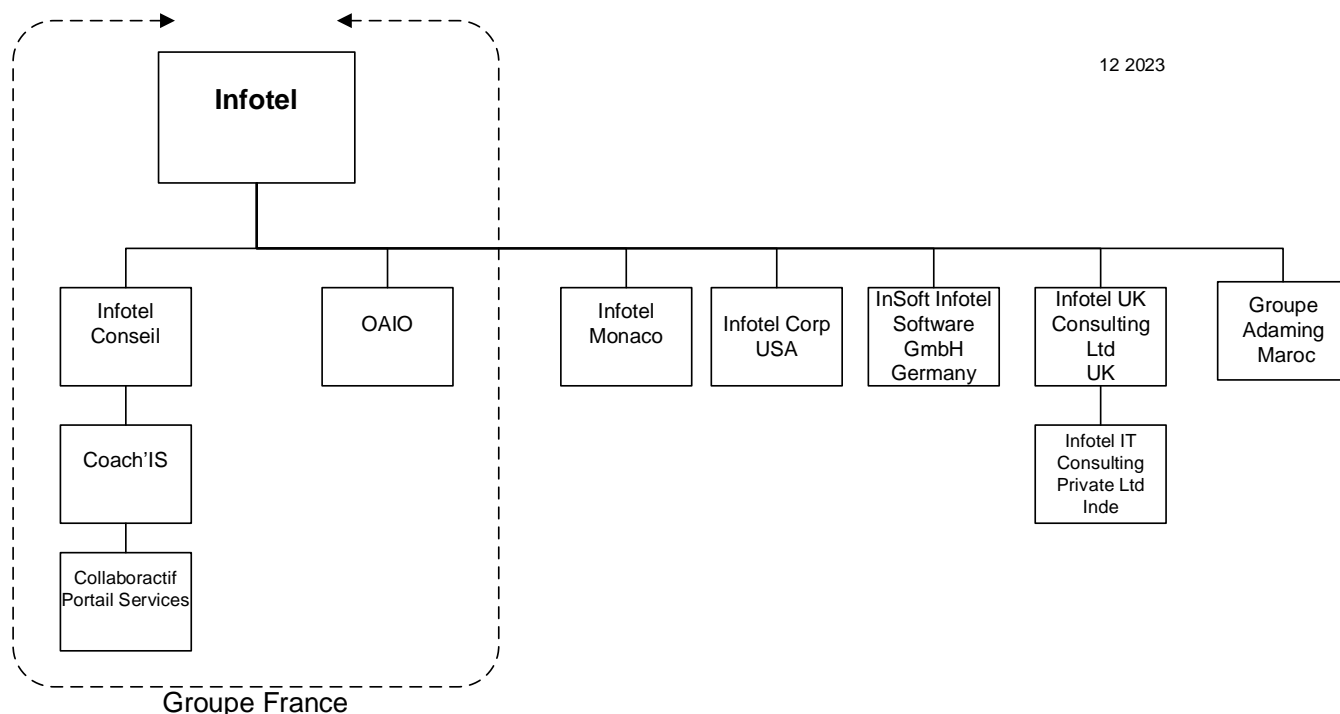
12 2023

Infotel

Infotel Conseil

OAIO

Infotel Monaco

Infotel Corp USA

InSoft Infotel Software GmbH Germany

Infotel UK Consulting Ltd UK

Groupe Adaming Maroc

Coach'IS

Infotel IT Consulting Private Ltd Inde

Collaboractif Portail Services

Groupe France